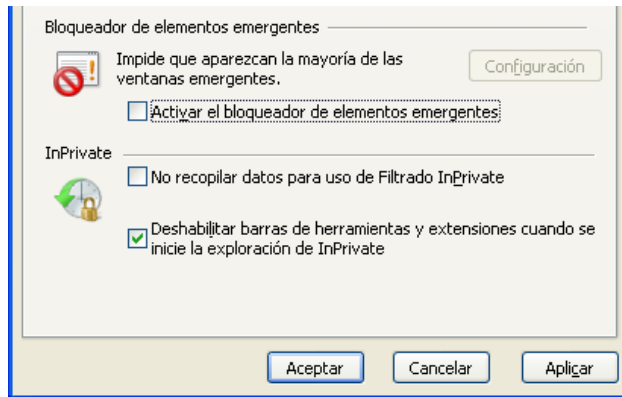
Bloqueador de elementos emergentes

Impide que aparezcan la mayoría de las ventanas emergentes.

Configuración

Activar el bloqueador de elementos emergentes

InPrivate

No recopilar datos para uso de Filtrado InPrivate

Deshabilitar barras de herramientas y extensiones cuando se inicie la exploración de InPrivate

Aceptar

Cancelar

Aplicar